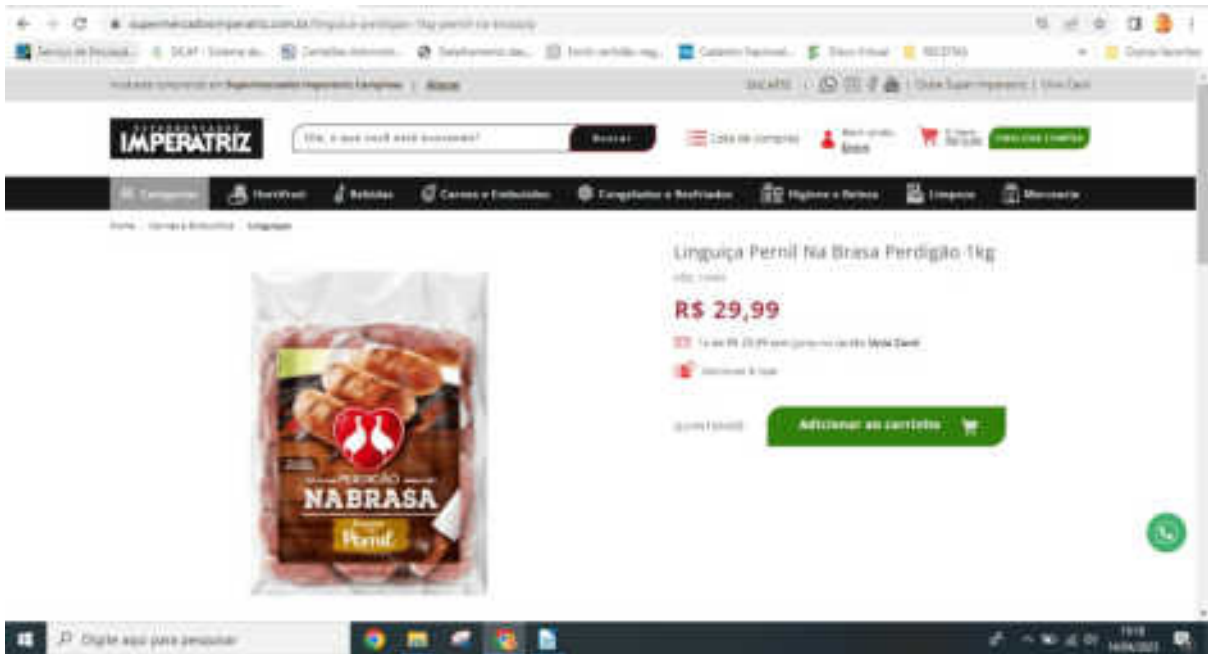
supermercadosimperatriz.com.br/linguica-perdigao-1kg-pernil-na-brasa

IMPERATRIZ

Buscar

Lista de compras

Entrar

Hortifruti | Bebidas | Carnes e Embutidos | Congelados e Resfriados | Higiene e Beleza | Limpeza | Mercearia

Linguiça Pernil Na Brasa Perdigão 1kg

R$ 29,99

Adicionar ao carrinho

PERDIGÃO
NABRASA
Pernil

Digite aqui para pesquisar